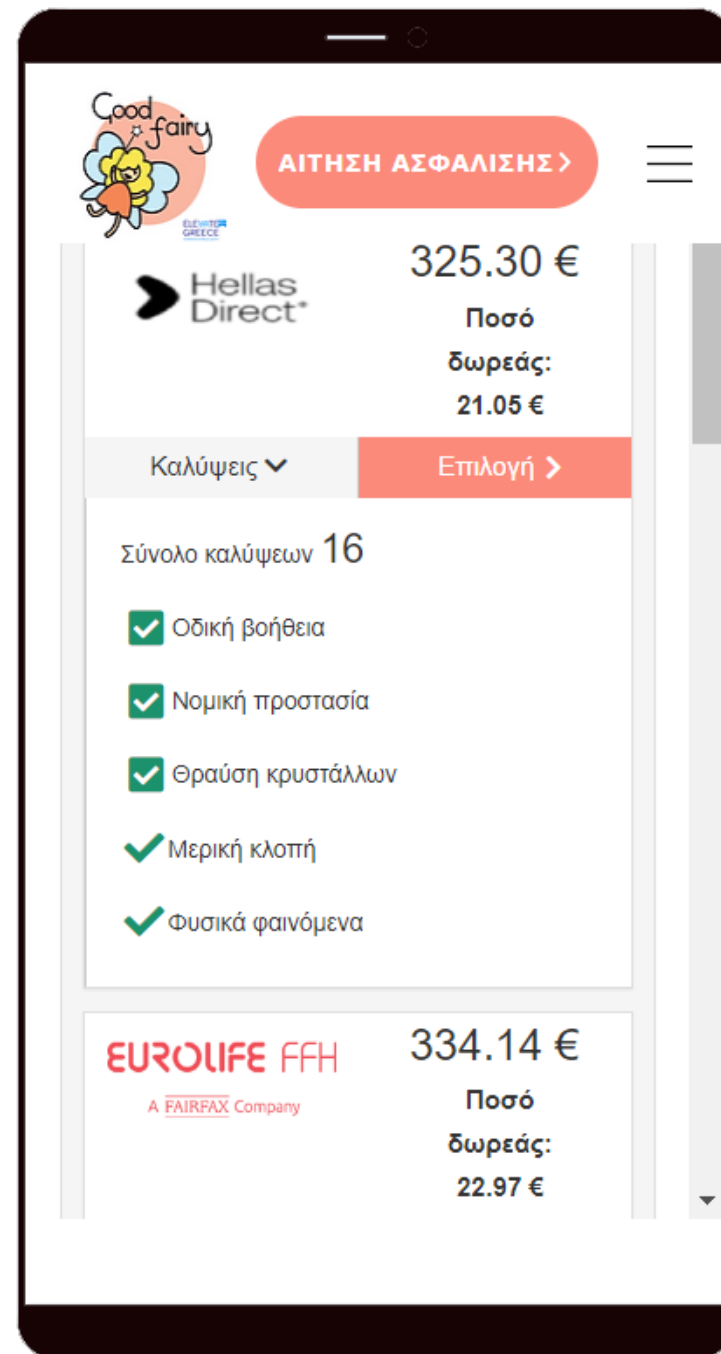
Good fairy

ELEVATE GREECE

ΑΙΤΗΣΗ ΑΣΦΑΛΙΣΗΣ >

Hellas Direct*

325.30 €

Ποσό δωρεάς: 21.05 €

Καλύψεις

Επιλογή >

Σύνολο καλύψεων 16

Οδική βοήθεια

Νομική προστασία

Θραύση κρυστάλλων

Μερική κλοπή

Φυσικά φαινόμενα

EUROLIFE FFH

A FAIRFAX Company

334.14 €

Ποσό δωρεάς: 22.97 €